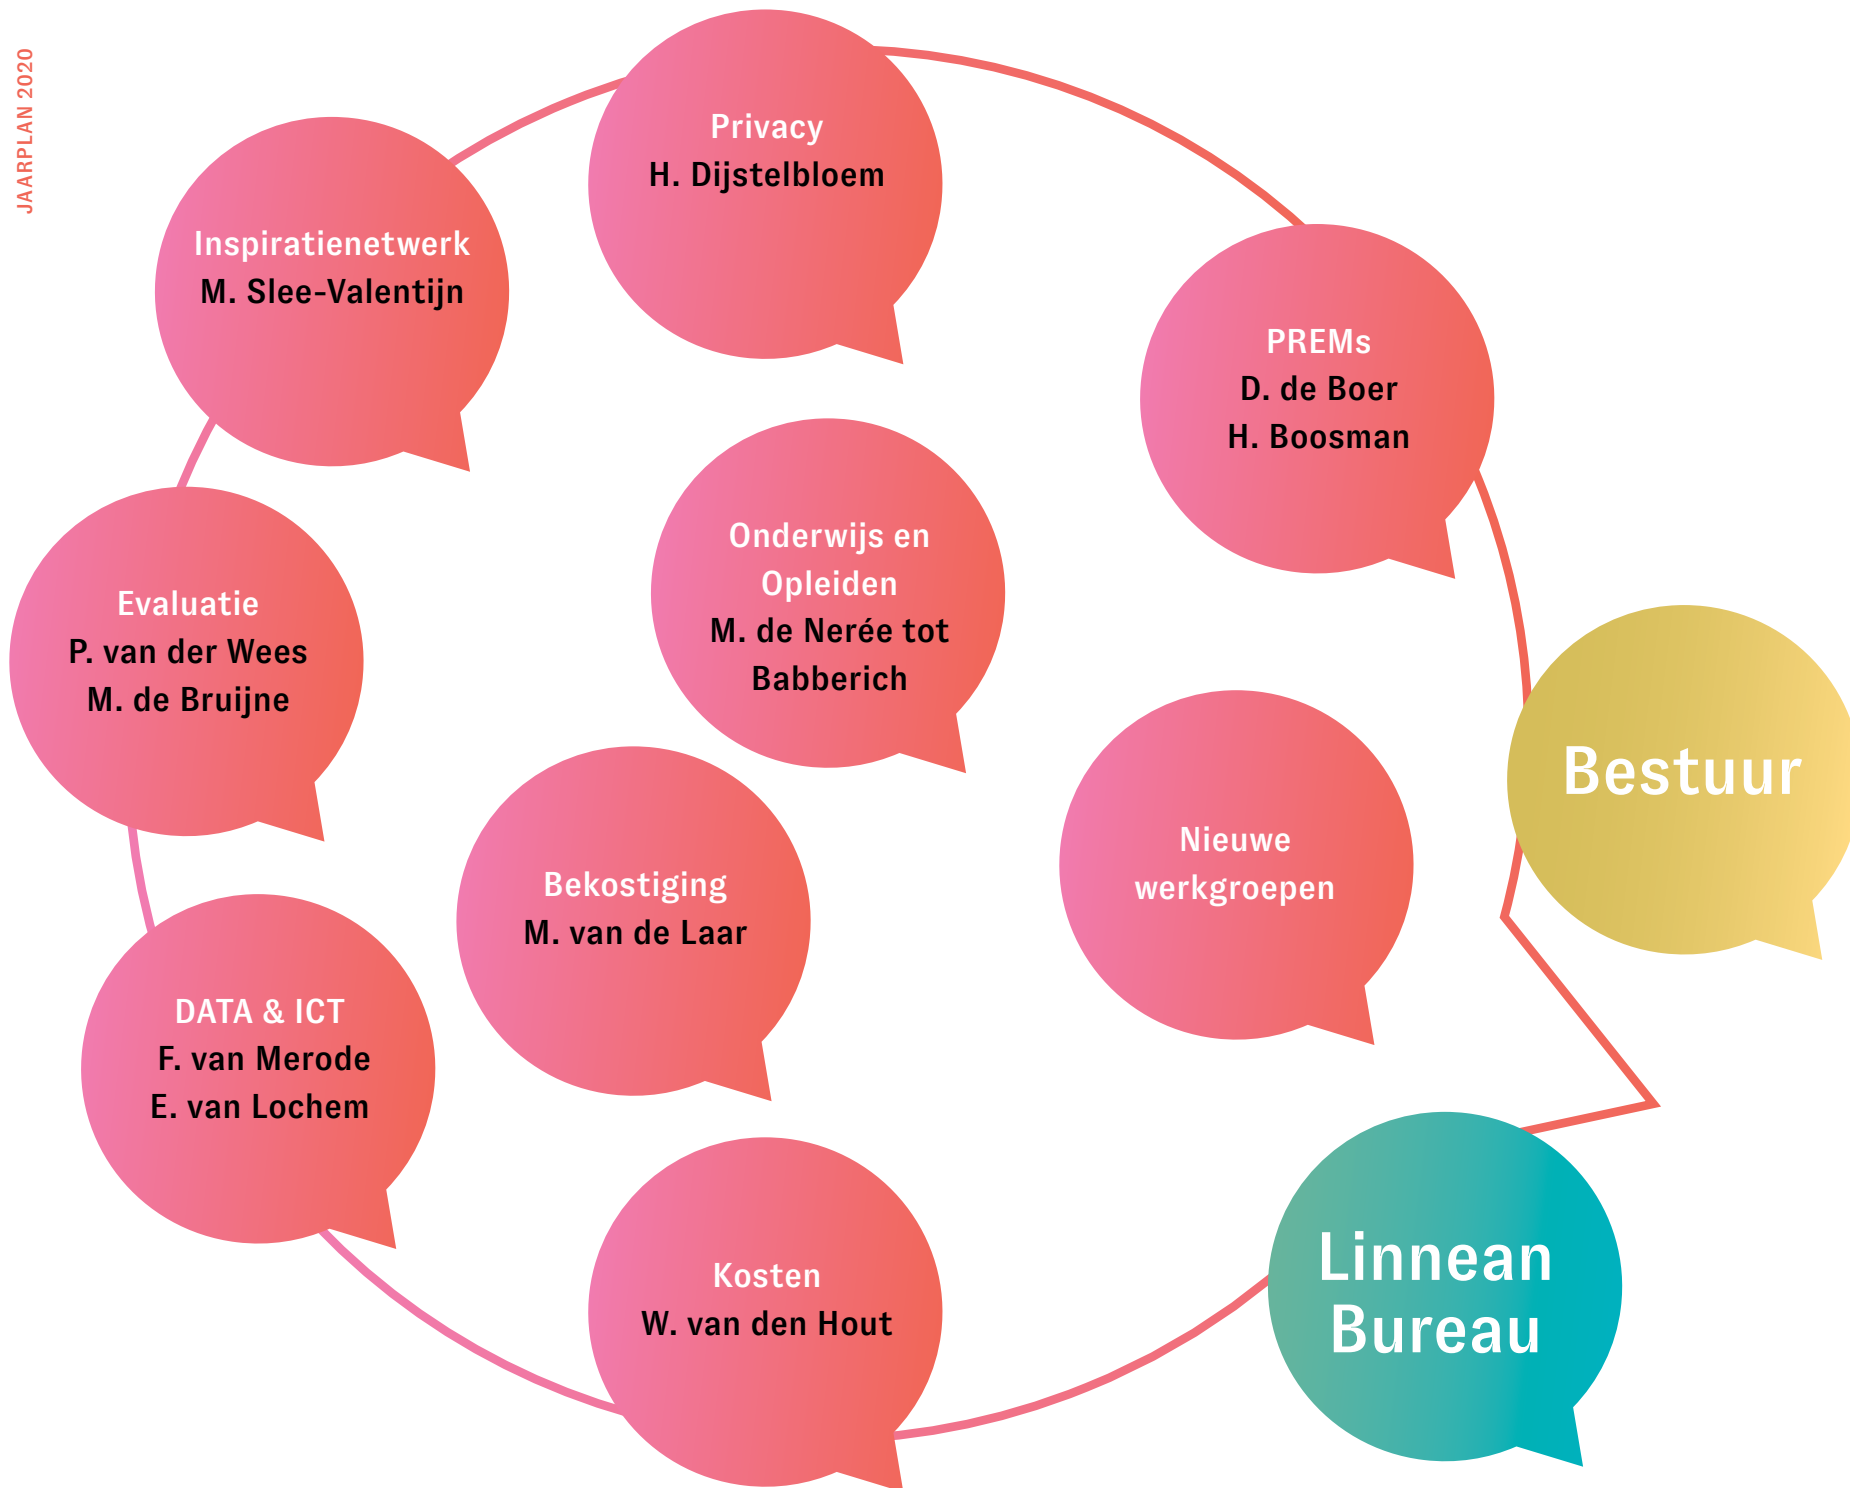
JAARPLAN 2020

Privacy
H. Dijstelbloem

Inspiratienetwerk
M. Slee-Valentijn

PREMs
D. de Boer
H. Boosman

Onderwijs en Opleiden
M. de Nerée tot Babberich

Evaluatie
P. van der Wees
M. de Bruijne

Bestuur

Nieuwe werkgroepen

Bekostiging
M. van de Laar

DATA & ICT
F. van Merode
E. van Lochem

Kosten
W. van den Hout

Linnean Bureau